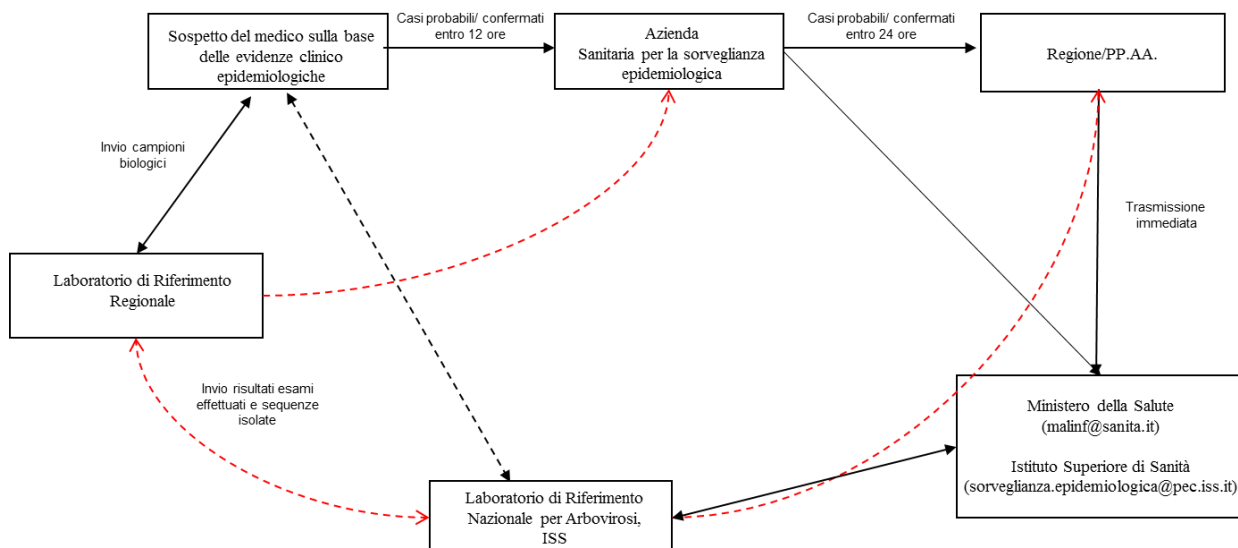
Sospetto del medico sulla base delle evidenze clinico epidemiologiche

Casi probabili/ confermati entro 12 ore

Azienda Sanitaria per la sorveglianza epidemiologica

Casi probabili/ confermati entro 24 ore

Regione/PP.AA.

Invio campioni biologici

Trasmissione immediata

Laboratorio di Riferimento Regionale

Invio risultati esami effettuati e sequenze isolate

Ministero della Salute (malinf@sanita.it)

Istituto Superiore di Sanità (sorveglianza.epidemiologica@pec.iss.it)

Laboratorio di Riferimento Nazionale per Arbovirosi, ISS